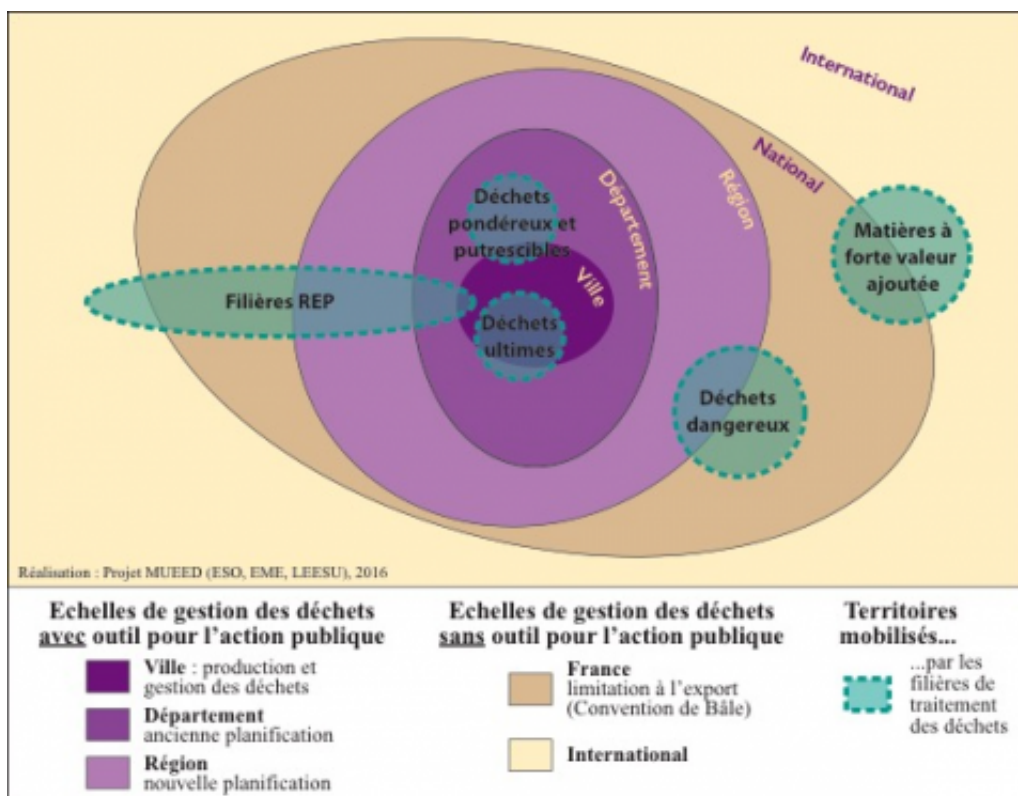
International

National

Région

Département

Ville

Déchets pondéreux et putrescibles

Déchets ultimes

Filières REP

Matières à forte valeur ajoutée

Déchets dangereux

Réalisation : Projet MUEED (ESO, EME, LEESU), 2016

Echelles de gestion des déchets avec outil pour l'action publique

Ville : production et gestion des déchets

Département ancienne planification

Région nouvelle planification

Echelles de gestion des déchets sans outil pour l'action publique

France limitation à l'export (Convention de Bâle)

International

Territoires mobilisés...

...par les filières de traitement des déchets